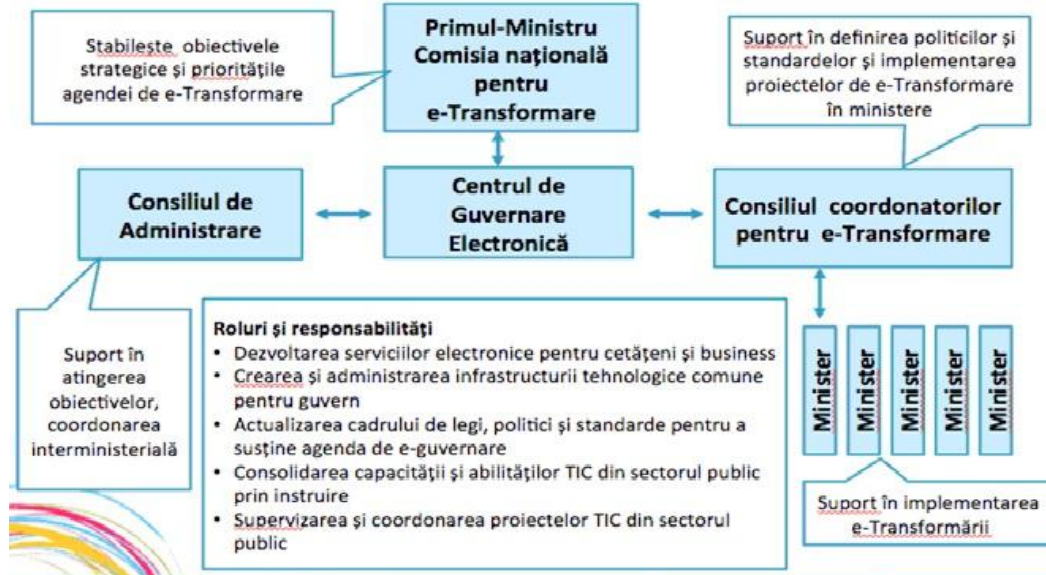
Stabileşte obiectivele strategice şi priorităţile agendei de e-Transformare

Primul-Ministru
Comisia naţională pentru e-Transformare

Suport în definirea politicilor şi standardelor şi implementarea proiectelor de e-Transformare în ministere

Consiliul de Administrare

Centrul de Guvernare Electronică

Consiliul coordonatorilor pentru e-Transformare

Suport în atingerea obiectivelor, coordonarea interministerială

Roluri şi responsabilităţi
• Dezvoltarea serviciilor electronice pentru cetăţeni şi business
• Crearea şi administrarea infrastructurii tehnologice comune pentru guvern
• Actualizarea cadrului de legi, politici şi standarde pentru a susţine agenda de e-guvernare
• Consolidarea capacităţii şi abilităţilor TIC din sectorul public prin instruire
• Supervizarea şi coordonarea proiectelor TIC din sectorul public

Minister
Minister
Minister
Minister
Minister

Suport în implementarea e-Transformării